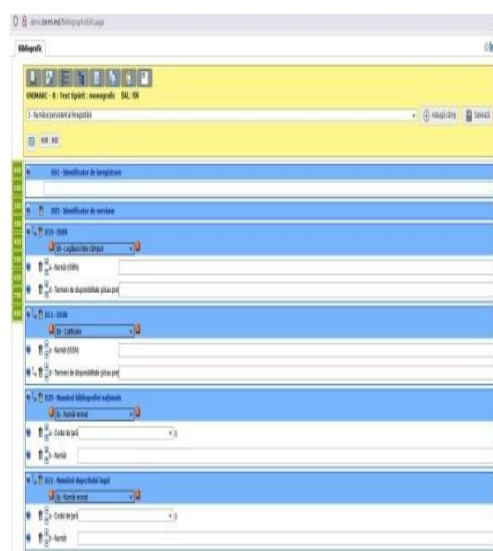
demo.bem.md/bibliografic/cauta

Bibliografic

UNIMARC - B : Text tipărit : monografic BAL: 00

3 - Nume persoană / Responsabil

Adaugă câmp

Salvează

001 - Identificator de înregistrare

005 - Identificator de versiune

010 - ISBN

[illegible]

a - Număr (ISBN)

d - Termeni de disponibilitate şi/sau preţ

011 - ISSN

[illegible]

a - Număr (ISSN)

d - Termeni de disponibilitate şi/sau preţ

020 - Numărul bibliografiei naţionale

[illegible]

a - Codul de ţară

b - Număr

021 - Numărul depozitului legal

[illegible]

a - Codul de ţară

b - Număr